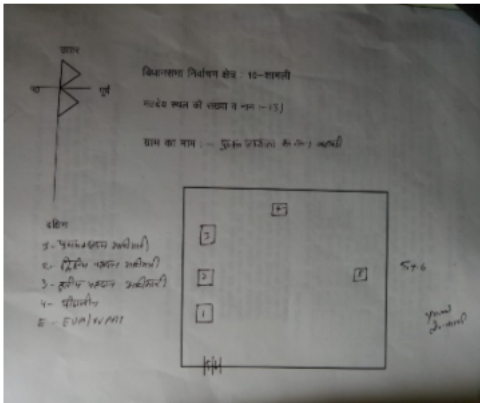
उत्तर

पश्चिम

पूर्व

दक्षिण

विधानसभा निर्वाचन क्षेत्र : 10-शामली

मतदेय स्थल की संख्या व नाम :- 153

ग्राम का नाम :- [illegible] शामली

1- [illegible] अधिकारी
2- द्वितीय मतदान अधिकारी
3- तृतीय मतदान अधिकारी
4- पोलिंग
5- EVM/VVPAT

4

3

2

1

5

5+6

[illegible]